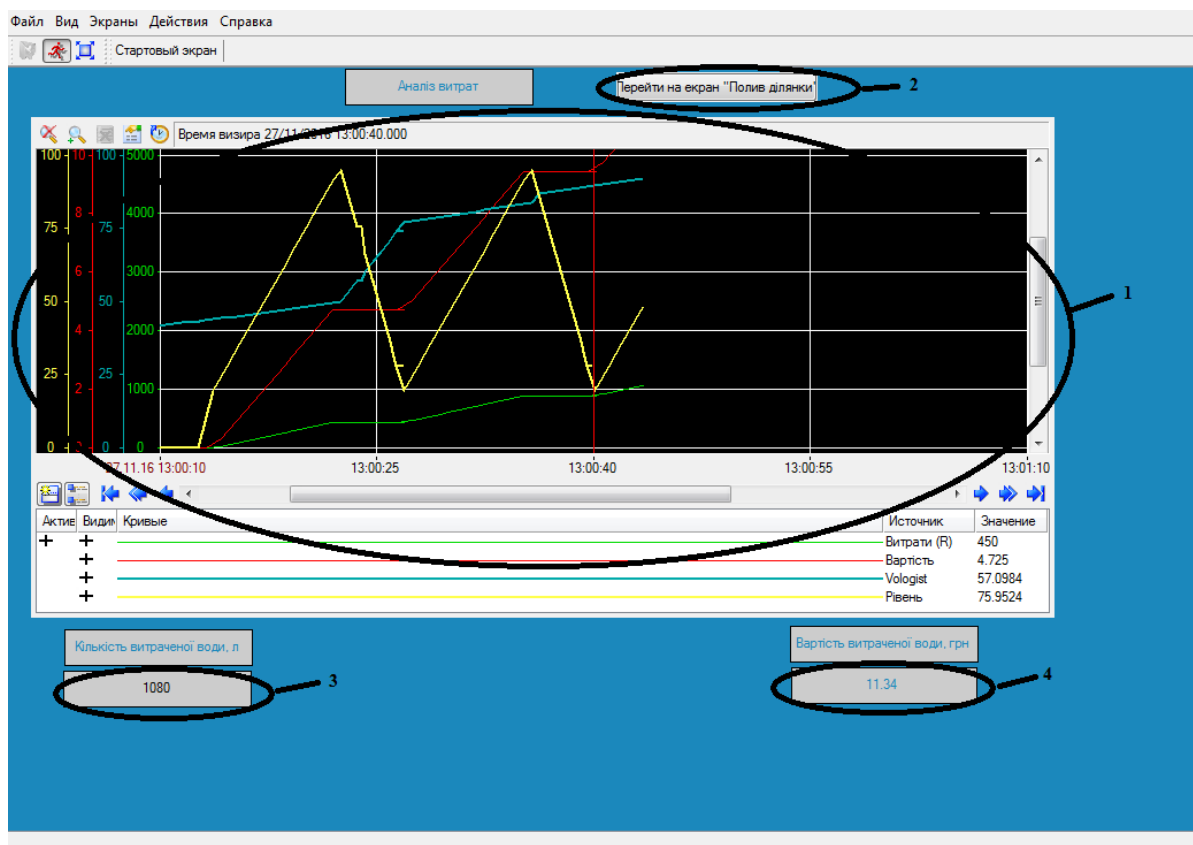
Файл Вид Экраны Действия Справка

Стартовый экран

Аналіз витрат

Перейти на екран "Полив ділянки"

2

Время визира 27/11/2016 13:00:40.000

100 10 100 5000

8 4000

75 75

6 3000

50 50

4 2000

25 25

2 1000

0 0 0 0

27.11.16 13:00:10 13:00:25 13:00:40 13:00:55 13:01:10

1

| Актив | Видим | Кривые | Источник | Значение |
|---|---|---|---|---|
| + | + | | Витрати (R) | 450 |
| | + | | Вартість | 4.725 |
| | + | | Vologist | 57.0984 |
| | + | | Рівень | 75.9524 |

Кількість витраченої води, л

1080

3

Вартість витраченої води, грн

11.34

4